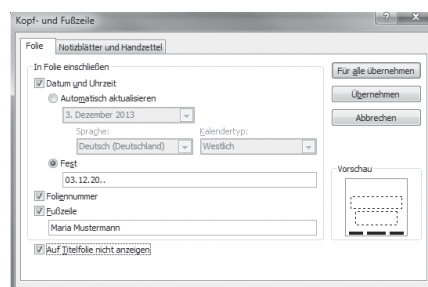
Kopf- und Fußzeile

?

Folie

Notizblätter und Handzettel

In Folie einschließen

Datum und Uhrzeit

Automatisch aktualisieren

3. Dezember 2013

Sprache:

Kalendertyp:

Deutsch (Deutschland)

Westlich

Fest

03.12.20..

Foliennummer

Fußzeile

Maria Mustermann

Auf Titelfolie nicht anzeigen

Für alle übernehmen

Übernehmen

Abbrechen

Vorschau